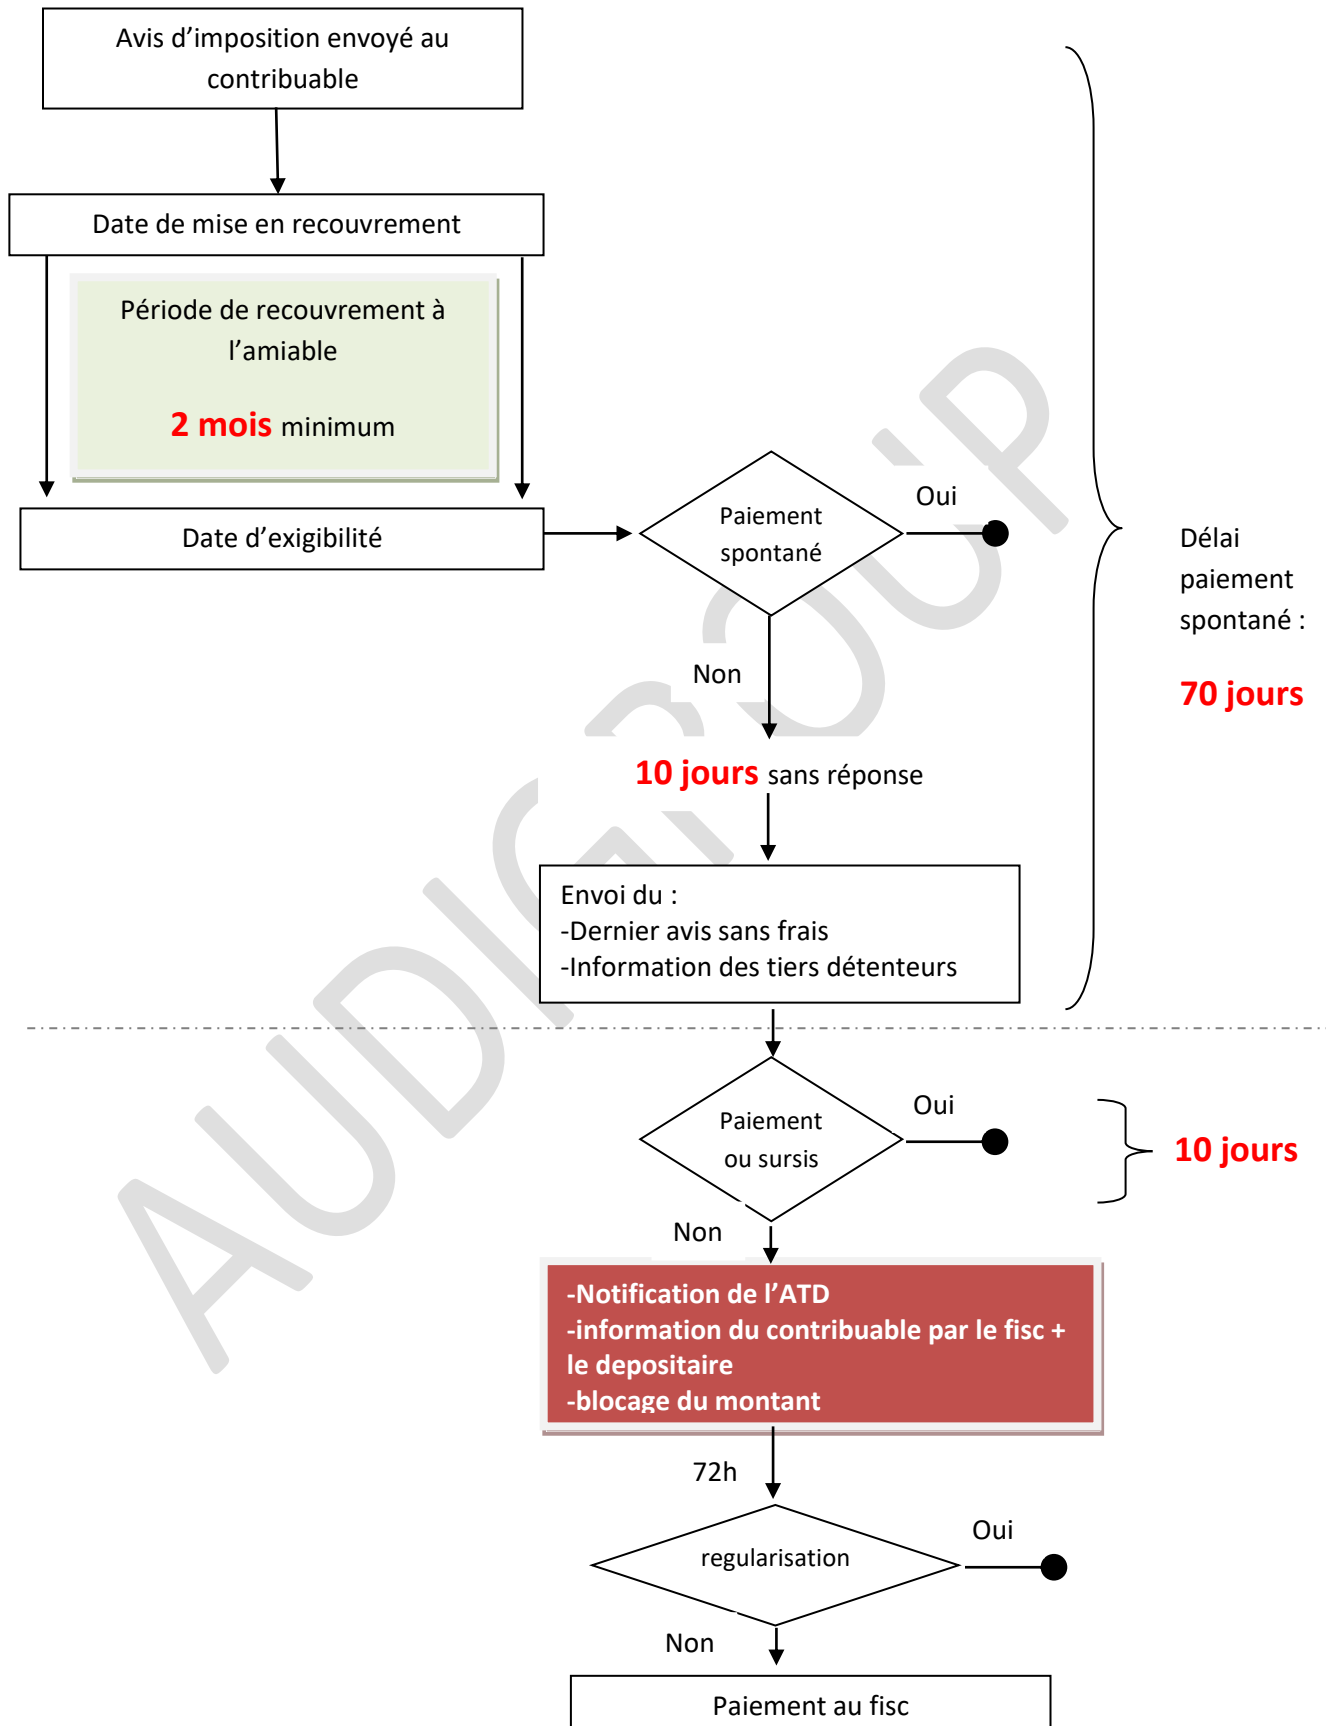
Avis d'imposition envoyé au contribuable

Date de mise en recouvrement

Période de recouvrement à l'amiable

2 mois minimum

Date d'exigibilité

Paiement spontané

Oui

Non

Délai paiement spontané :

70 jours

10 jours sans réponse

Envoi du :
-Dernier avis sans frais
-Information des tiers détenteurs

Paiement ou sursis

Oui

10 jours

Non

-Notification de l'ATD
-information du contribuable par le fisc + le depositaire
-blocage du montant

72h

regularisation

Oui

Non

Paiement au fisc

AUDIGROUP